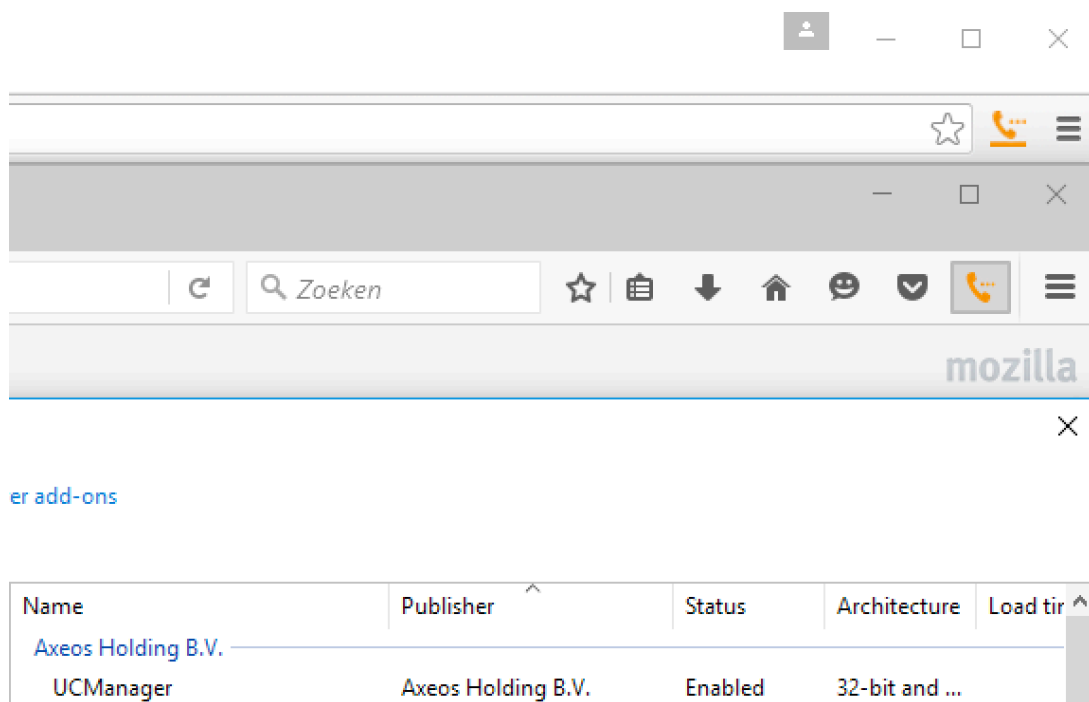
Zoeken

mozilla

er add-ons

| Name | Publisher | Status | Architecture | Load tir |
|---|---|---|---|---|
| Axeos Holding B.V. | | | | |
| UCManager | Axeos Holding B.V. | Enabled | 32-bit and ... | |